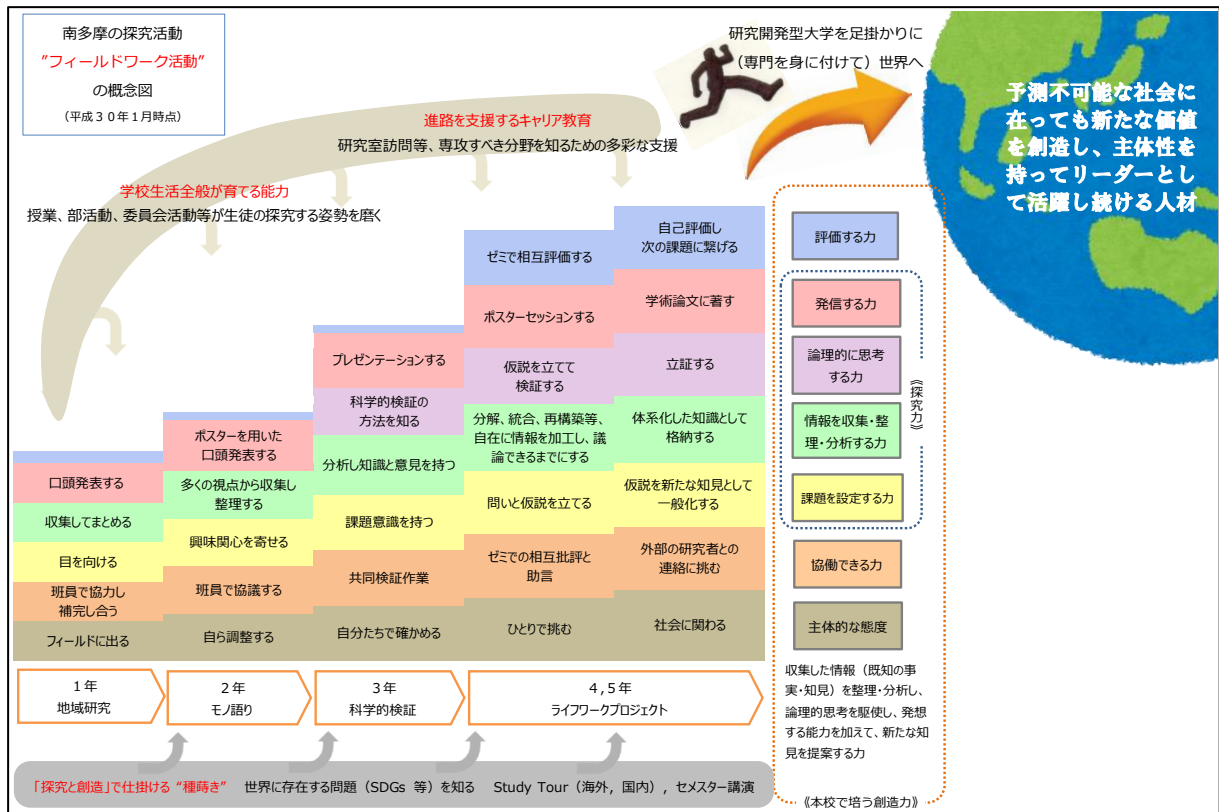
南多摩の探究活動
"フィールドワーク活動"
の概念図
（平成３０年１月時点）

研究開発型大学を足掛かりに
（専門を身に付けて）世界へ

予測不可能な社会に在っても新たな価値を創造し、主体性を持ってリーダーとして活躍し続ける人材

進路を支援するキャリア教育
研究室訪問等、専攻すべき分野を知るための多彩な支援

学校生活全般が育てる能力
授業、部活動、委員会活動等が生徒の探究する姿勢を磨く

口頭発表する
収集してまとめる
目を向ける
班員で協力し補完し合う
フィールドに出る

ポスターを用いた口頭発表する
多くの視点から収集し整理する
興味関心を寄せる
班員で協議する
自ら調整する

プレゼンテーションする
科学的検証の方法を知る
分析し知識と意見を持つ
課題意識を持つ
共同検証作業
自分たちで確かめる

ゼミで相互評価する
ポスターセッションする
仮説を立てて検証する
分解、統合、再構築等、自在に情報を加工し、議論できるまでにする
問いと仮説を立てる
ゼミでの相互批評と助言
ひとりで挑む

自己評価し次の課題に繋げる
学術論文に著す
立証する
体系化した知識として格納する
仮説を新たな知見として一般化する
外部の研究者との連絡に挑む
社会に関わる

評価する力
発信する力
論理的に思考する力
情報を収集・整理・分析する力
課題を設定する力
《探究力》
協働できる力
主体的な態度

収集した情報（既知の事実・知見）を整理・分析し、論理的思考を駆使し、発想する能力を加えて、新たな知見を提案する力
《本校で培う創造力》

1年
地域研究
2年
モノ語り
3年
科学的検証
4，5年
ライフワークプロジェクト

「探究と創造」で仕掛ける "種蒔き" 世界に存在する問題（SDGs 等）を知る Study Tour（海外，国内），セメスター講演